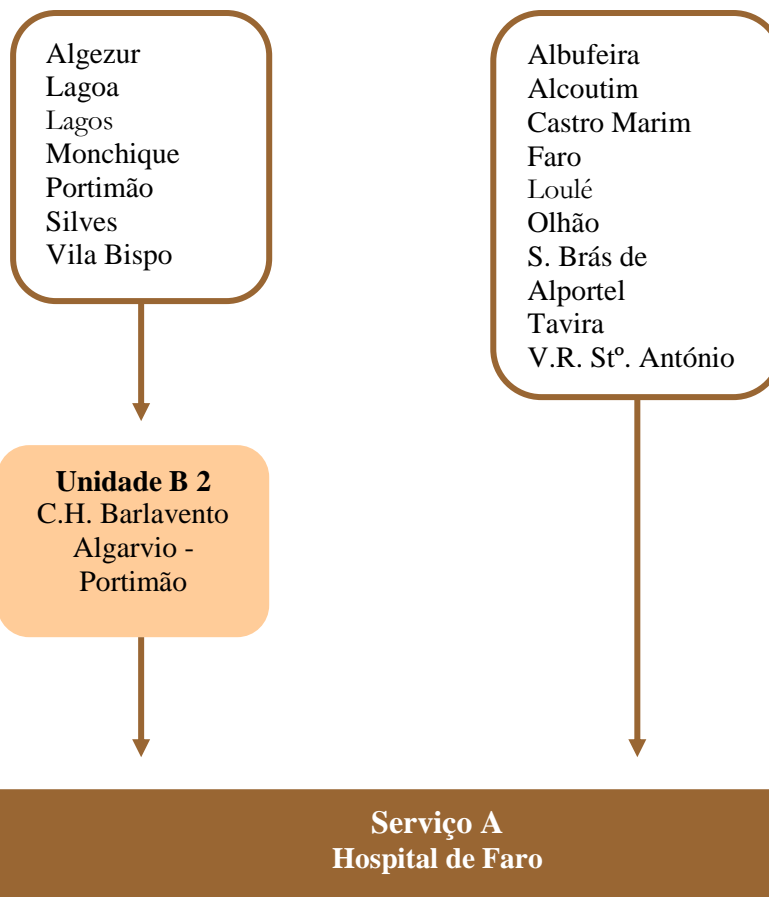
Algezur
Lagoa
Lagos
Monchique
Portimão
Silves
Vila Bispo

Albufeira
Alcoutim
Castro Marim
Faro
Loulé
Olhão
S. Brás de Alportel
Tavira
V.R. Stº. António

**Unidade B 2**
C.H. Barlavento Algarvio - Portimão

**Serviço A**
**Hospital de Faro**